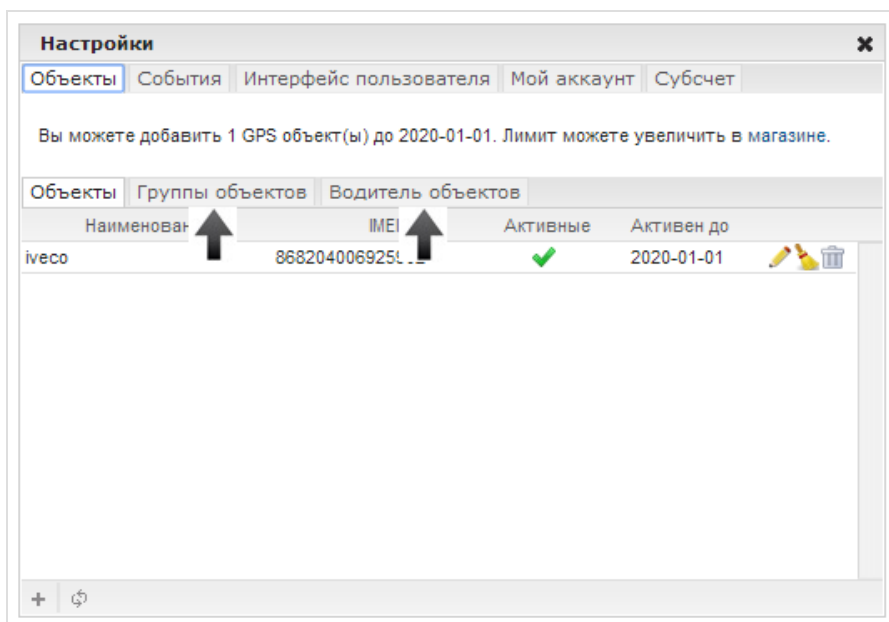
Настройки

Объекты | События | Интерфейс пользователя | Мой аккаунт | Субсчет

Вы можете добавить 1 GPS объект(ы) до 2020-01-01. Лимит можете увеличить в магазине.

Объекты | Группы объектов | Водитель объектов

| Наименован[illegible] | IMEI | Активные | Активен до |
|---|---|---|---|
| iveco | 86820400692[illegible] | | 2020-01-01 |